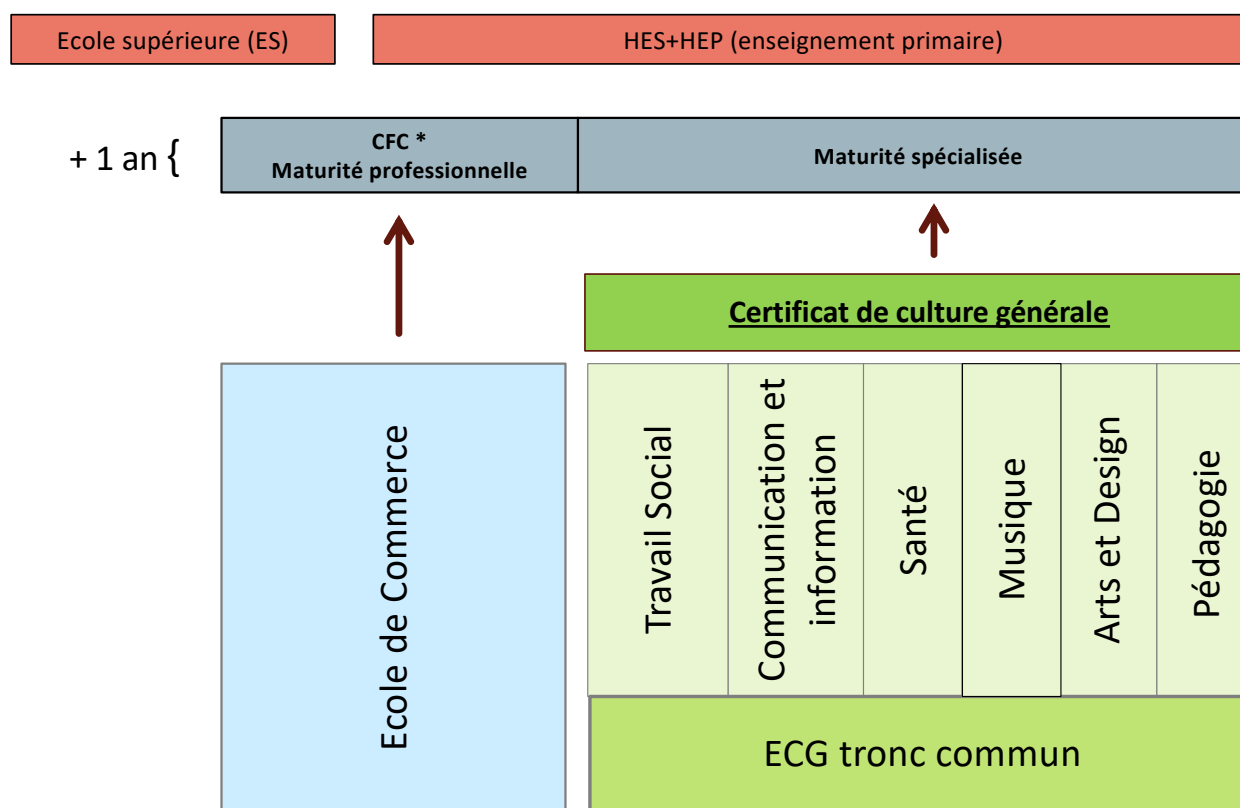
Ecole supérieure (ES)

HES+HEP (enseignement primaire)

+ 1 an {

CFC *
Maturité professionnelle

Maturité spécialisée

Certificat de culture générale

Ecole de Commerce

Travail Social

Communication et information

Santé

Musique

Arts et Design

Pédagogie

ECG tronc commun